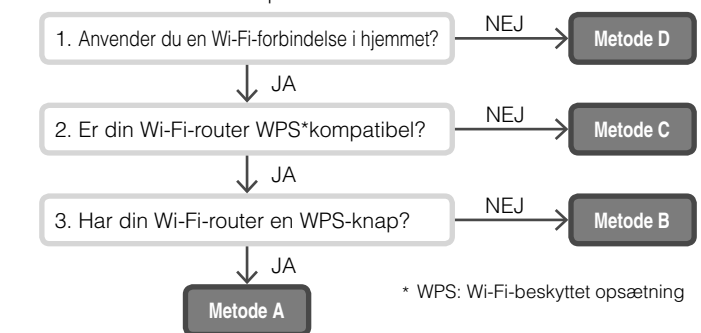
1. Anvender du en Wi-Fi-forbindelse i hjemmet?

NEJ

Metode D

JA

2. Er din Wi-Fi-router WPS*kompatibel?

NEJ

Metode C

JA

3. Har din Wi-Fi-router en WPS-knap?

NEJ

Metode B

JA

Metode A

* WPS: Wi-Fi-beskyttet opsætning